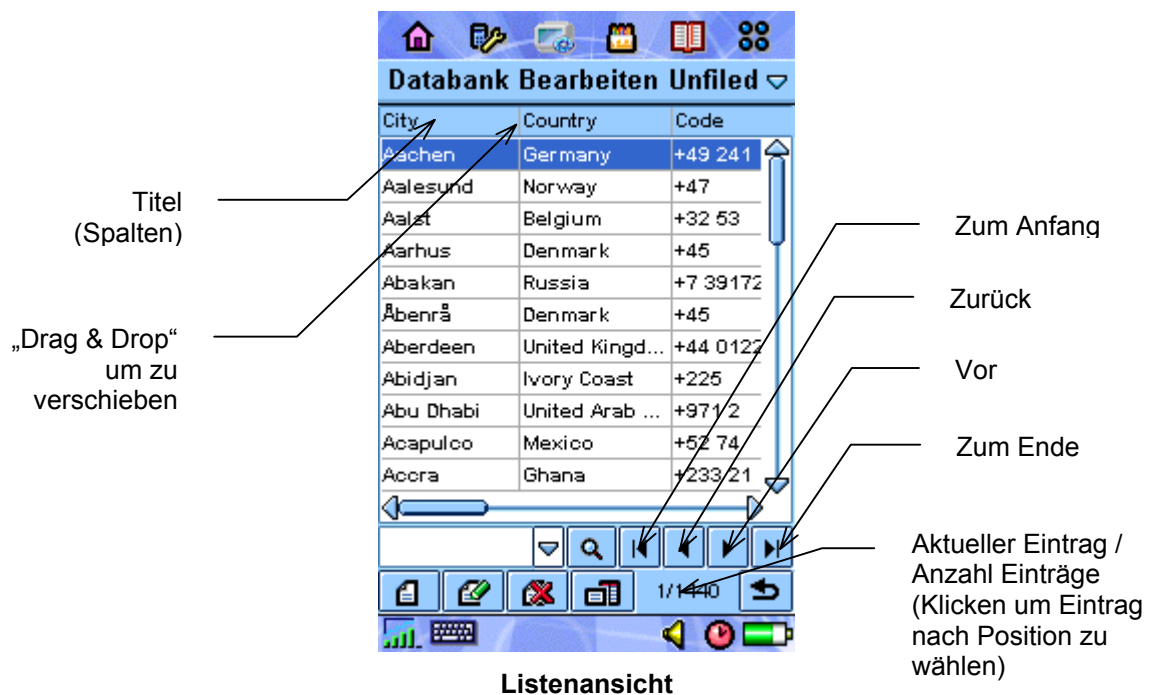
Databank Bearbeiten Unfiled

| City | Country | Code |
|---|---|---|
| Aachen | Germany | +49 241 |
| Aalesund | Norway | +47 |
| Aalst | Belgium | +32 53 |
| Aarhus | Denmark | +45 |
| Abakan | Russia | +7 39172 |
| Åbenrå | Denmark | +45 |
| Aberdeen | United Kingd... | +44 0122 |
| Abidjan | Ivory Coast | +225 |
| Abu Dhabi | United Arab ... | +971 2 |
| Acapulco | Mexico | +52 74 |
| Accra | Ghana | +233 21 |

1/1440

Titel
(Spalten)

„Drag & Drop“ um zu verschieben

Zum Anfang

Zurück

Vor

Zum Ende

Aktueller Eintrag / Anzahl Einträge (Klicken um Eintrag nach Position zu wählen)

Listenansicht